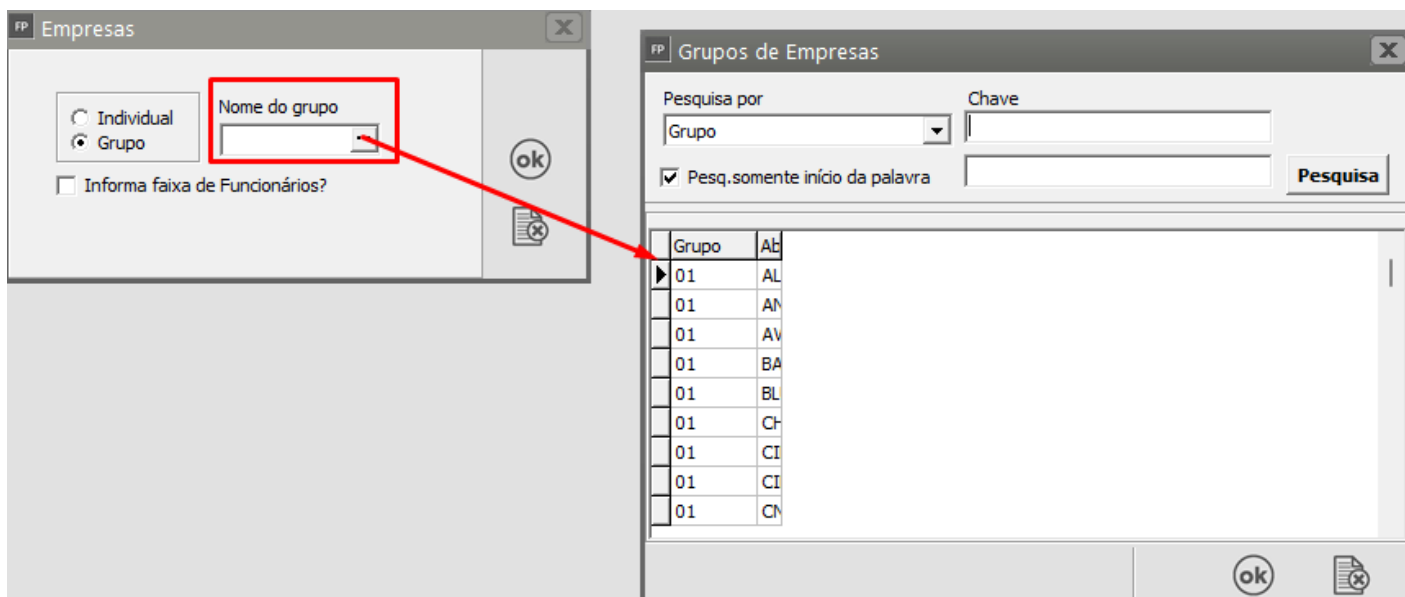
FP Empresas

Individual
Grupo

Nome do grupo

Informa faixa de Funcionários?

ok

FP Grupos de Empresas

Pesquisa por
Grupo

Chave

Pesq.somente início da palavra

Pesquisa

| Grupo | Ab |
|---|---|
| 01 | AL |
| 01 | AN |
| 01 | AV |
| 01 | BA |
| 01 | BL |
| 01 | CH |
| 01 | CI |
| 01 | CI |
| 01 | CN |

ok